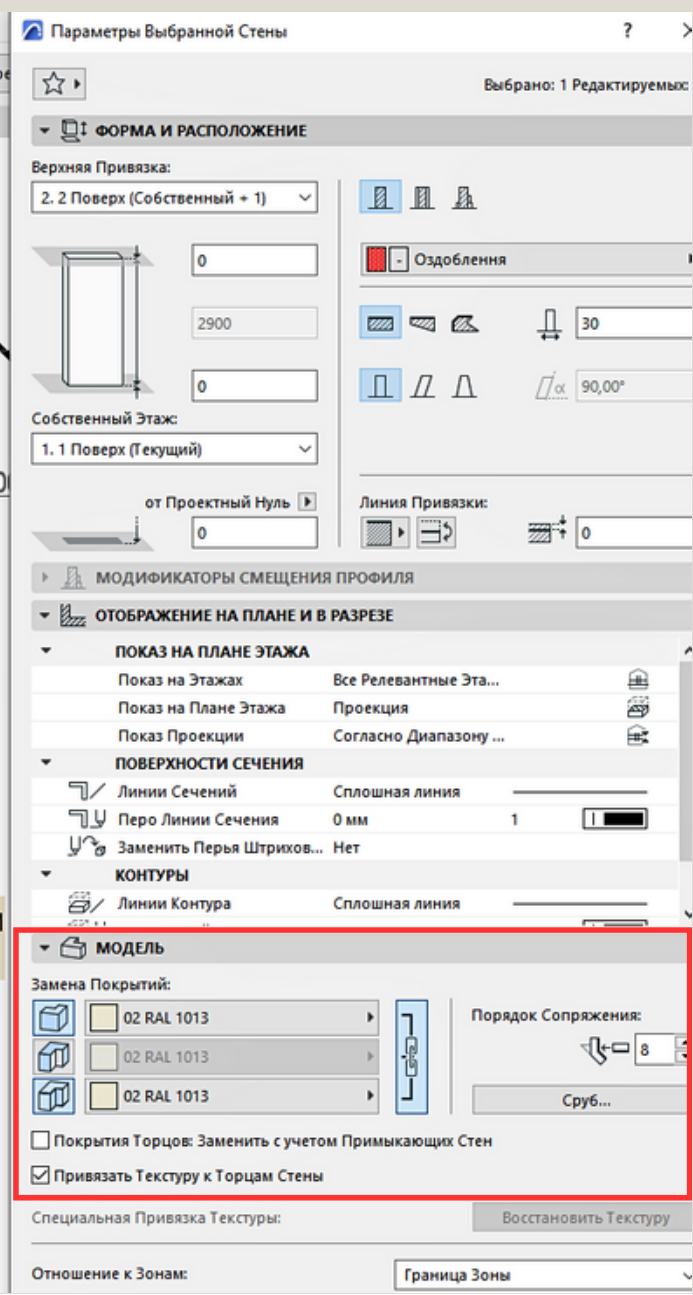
Параметры Выбранной Стены ? ×

Выбрано: 1 Редактируемых:

ФОРМА И РАСПОЛОЖЕНИЕ

Верхняя Привязка:
2. 2 Поверх (Собственный + 1)

0
2900
0

Оздоблення

30
90,00°

Собственный Этаж:
1. 1 Поверх (Текущий)

от Проектный Нуль
0

Линия Привязки:
0

МОДИФИКАТОРЫ СМЕЩЕНИЯ ПРОФИЛЯ

ОТОБРАЖЕНИЕ НА ПЛАНЕ И В РАЗРЕЗЕ

ПОКАЗ НА ПЛАНЕ ЭТАЖА
| Показ на Этажах | Все Релевантные Эта... |
| Показ на Плане Этажа | Проекция |
| Показ Проекции | Согласно Диапазону ... |

ПОВЕРХНОСТИ СЕЧЕНИЯ
| Линии Сечений | Сплошная линия |
| Перо Линии Сечения | 0 мм | 1 |
| Заменить Перья Штрихов... | Нет |

КОНТУРЫ
| Линии Контура | Сплошная линия |

МОДЕЛЬ

Замена Покрытий:
02 RAL 1013
02 RAL 1013
02 RAL 1013

Порядок Сопряжения:
8
Сруб...

Покрытия Торцов: Заменить с учетом Примыкающих Стен
Привязать Текстуру к Торцам Стены

Специальная Привязка Текстуры:
Восстановить Текстуру

Отношение к Зонам:
Граница Зоны